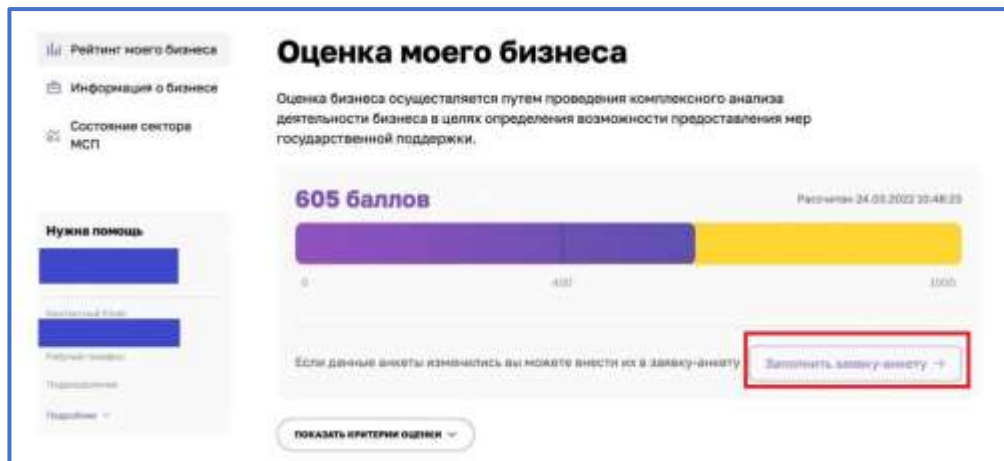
Рейтинг моего бизнеса

Информация о бизнесе

Состояние сектора МСП

Нужна помощь

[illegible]

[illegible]

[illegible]

Подробнее

Оценка моего бизнеса

Оценка бизнеса осуществляется путем проведения комплексного анализа деятельности бизнеса в целях определения возможности предоставления мер государственной поддержки.

605 баллов

Рассчитан 24.03.2023 10:48:23

0

400

1000

Если данные анкеты изменились вы можете внести их в заявку-анкету

Заполнить заявку-анкету →

ПОКАЗАТЬ КРИТЕРИИ ОЦЕНКИ